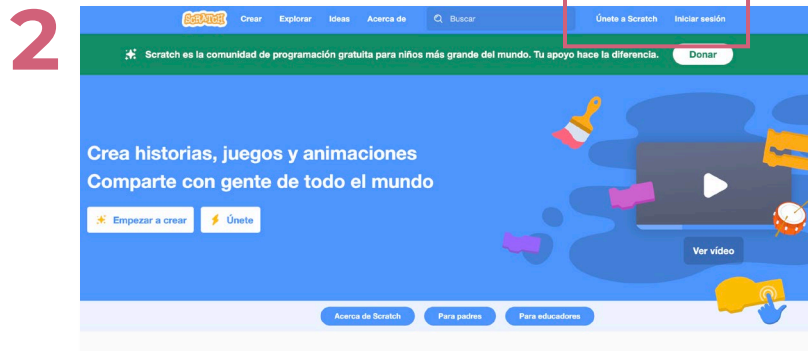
2

SCRATCH Crear Explorar Ideas Acerca de Buscar Únete a Scratch Iniciar sesión

Scratch es la comunidad de programación gratuita para niños más grande del mundo. Tu apoyo hace la diferencia. Donar

Crea historias, juegos y animaciones
Comparte con gente de todo el mundo

Empezar a crear Únete

Ver video

Acerca de Scratch Para padres Para educadores